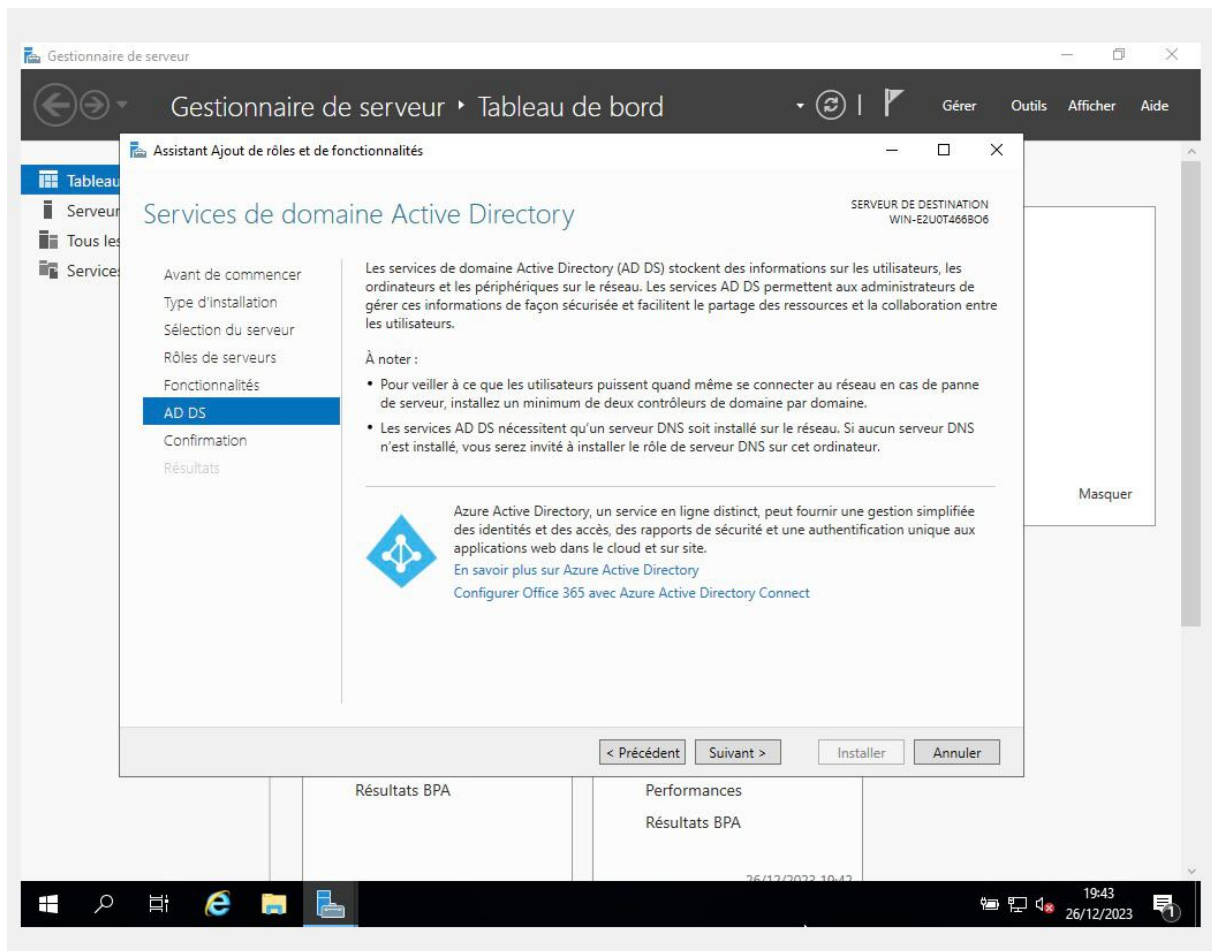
Gestionnaire de serveur

Gestionnaire de serveur • Tableau de bord

Gérer Outils Afficher Aide

Tableau
Serveur
Tous les
Services

Assistant Ajout de rôles et de fonctionnalités

Services de domaine Active Directory

SERVEUR DE DESTINATION
WIN-E2U0T466BO6

Avant de commencer
Type d'installation
Sélection du serveur
Rôles de serveurs
Fonctionnalités
AD DS
Confirmation
Résultats

Les services de domaine Active Directory (AD DS) stockent des informations sur les utilisateurs, les ordinateurs et les périphériques sur le réseau. Les services AD DS permettent aux administrateurs de gérer ces informations de façon sécurisée et facilitent le partage des ressources et la collaboration entre les utilisateurs.

À noter :

• Pour veiller à ce que les utilisateurs puissent quand même se connecter au réseau en cas de panne de serveur, installez un minimum de deux contrôleurs de domaine par domaine.

• Les services AD DS nécessitent qu'un serveur DNS soit installé sur le réseau. Si aucun serveur DNS n'est installé, vous serez invité à installer le rôle de serveur DNS sur cet ordinateur.

Azure Active Directory, un service en ligne distinct, peut fournir une gestion simplifiée des identités et des accès, des rapports de sécurité et une authentification unique aux applications web dans le cloud et sur site.
En savoir plus sur Azure Active Directory
Configurer Office 365 avec Azure Active Directory Connect

Masquer

< Précédent Suivant > Installer Annuler

Résultats BPA
Performances
Résultats BPA
26/12/2023 19:42

19:43
26/12/2023